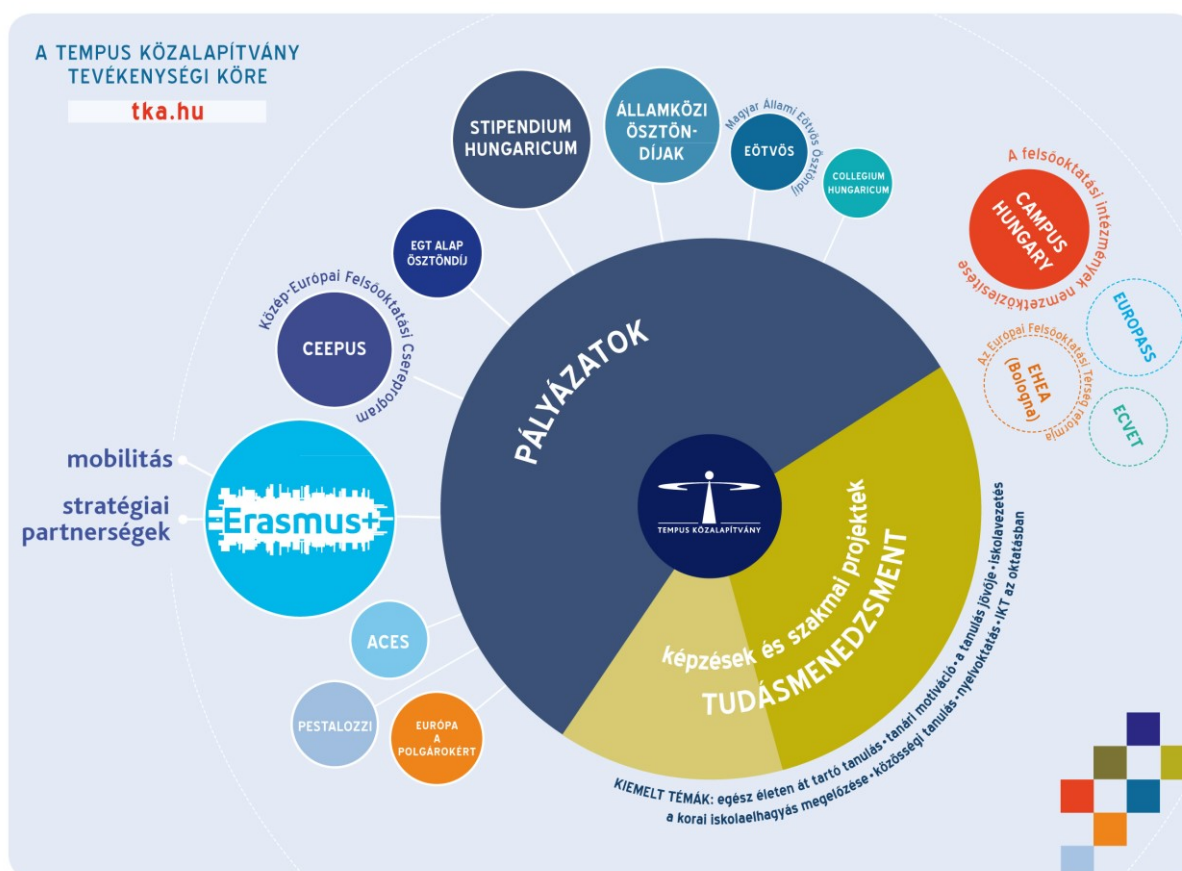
A TEMPUS KÖZALAPÍTVÁNY TEVÉKENYSÉGI KÖRE

tka.hu

STIPENDIUM HUNGARICUM

ÁLLAMKÖZI ÖSZTÖN-DÍJAK

Magyar Állami Eötvös Ösztöndíj

EÖTVÖS

COLLEGIUM HUNGARICUM

A felsőoktatási intézmények nemzetköziesítése

CAMPUS HUNGARY

EUROPASS

Az Európai Felsőoktatási Térség reformja

EHEA (Bologna)

ECVET

EGT ALAP ÖSZTÖNDÍJ

Közép-Európai Felsőoktatási Csereprogram

CEEPUS

PÁLYÁZATOK

TEMPUS KÖZALAPÍTVÁNY

képzések és szakmai projektek

TUDÁSMENEDZSMENT

mobilitás

stratégiai partnerségek

Erasmus+

ACES

PESTALOZZI

EURÓPA A POLGÁROKÉRT

KIEMELT TÉMÁK: egész életen át tartó tanulás • tanári motiváció • a tanulás jövője • iskolavezetés
a korai iskolaelhagyás megelőzése • közösségi tanulás • nyelvoktatás • IKT az oktatásban